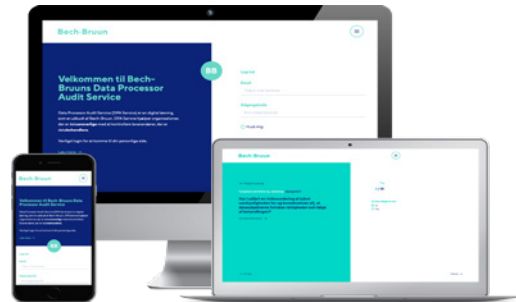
Bech-Bruun

BB

Velkommen til Bech-Bruuns Data Processor Audit Service

Log ind

Email

Adgangskode

Husk mig

Bech-Bruun

Velkommen til Bech-Bruuns Data Processor Audit Service

BB

Bech-Bruun

Har I indført en skriftlig procedure for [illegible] databehandlere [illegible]?

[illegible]